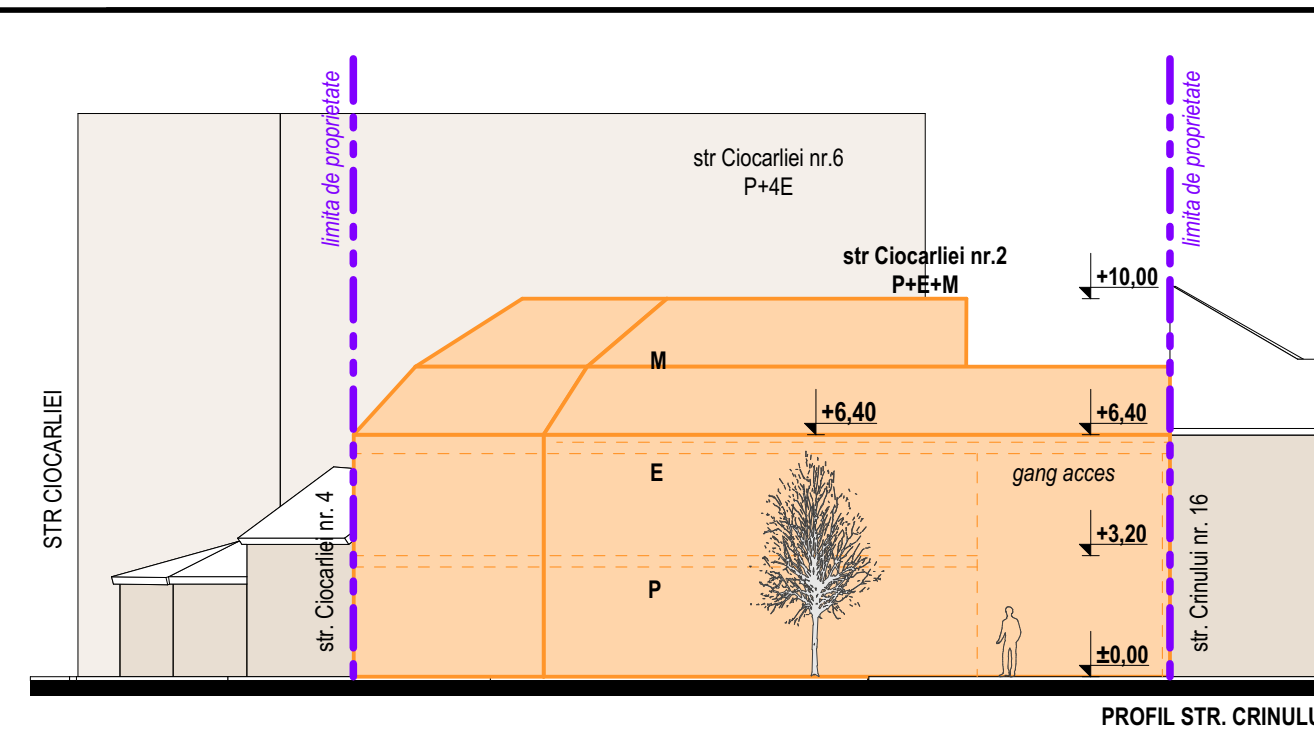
limita de proprietate

limita de proprietate

str Ciocarliei nr.6
P+4E

str Ciocarliei nr.2
P+E+M

+10,00

M

+6,40

+6,40

STR CIOCARLIEI

E

gang acces

str. Ciocarliei nr. 4

+3,20

str. Crinului nr. 16

P

±0,00

PROFIL STR. CRINULU